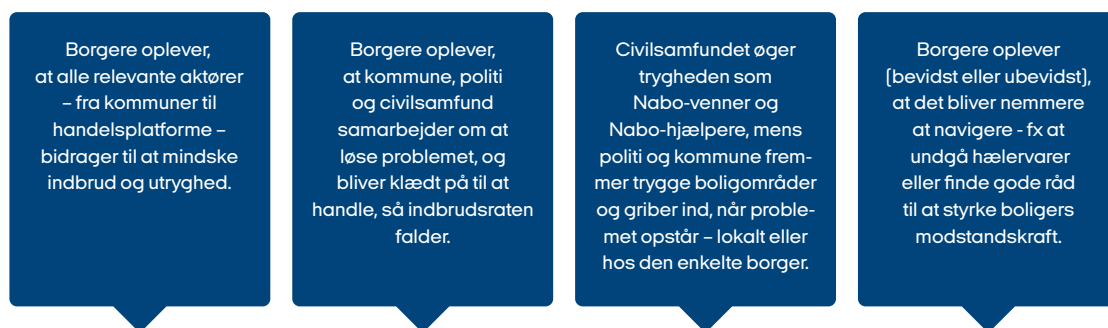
Borgere oplever, at alle relevante aktører – fra kommuner til handelsplatforme – bidrager til at mindske indbrud og utryghed.

Borgere oplever, at kommune, politi og civilsamfund samarbejder om at løse problemet, og bliver klædt på til at handle, så indbrudsraten falder.

Civilsamfundet øger trygheden som Nabo-venner og Nabo-hjælpere, mens politi og kommune fremmer trygge boligområder og griber ind, når problemet opstår – lokalt eller hos den enkelte borger.

Borgere oplever (bevidst eller ubevidst), at det bliver nemmere at navigere - fx at undgå hælervarer eller finde gode råd til at styrke boligers modstandskraft.